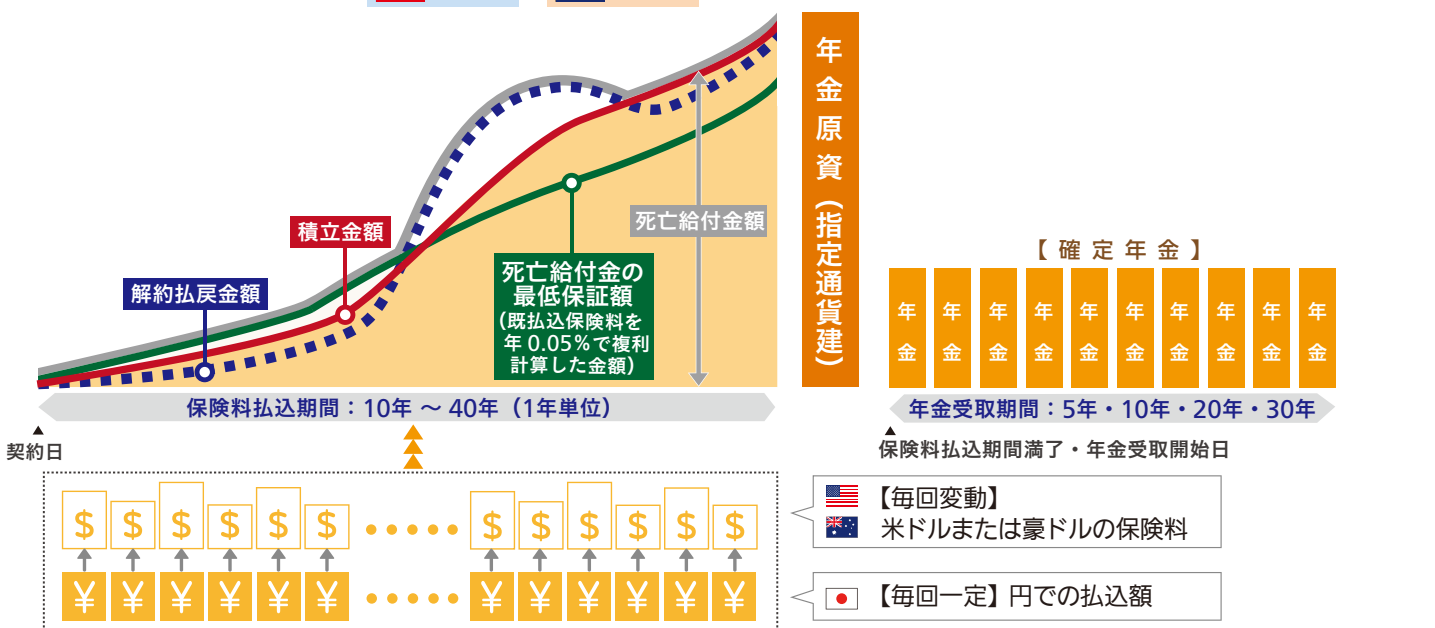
年金原資（指定通貨建）

積立金額

解約払戻金額

死亡給付金額

死亡給付金の最低保証額
（既払込保険料を年 0.05％で複利計算した金額）

【確定年金】

| 年金 | 年金 | 年金 | 年金 | 年金 | 年金 | 年金 | 年金 | 年金 | 年金 |
|---|---|---|---|---|---|---|---|---|---|

保険料払込期間：10年 〜 40年（1年単位）

年金受取期間：5年・10年・20年・30年

契約日

保険料払込期間満了・年金受取開始日

$ $ $ $ $ $ …… $ $ $ $ $ $

¥ ¥ ¥ ¥ ¥ ¥ …… ¥ ¥ ¥ ¥ ¥ ¥

【毎回変動】
米ドルまたは豪ドルの保険料

【毎回一定】円での払込額